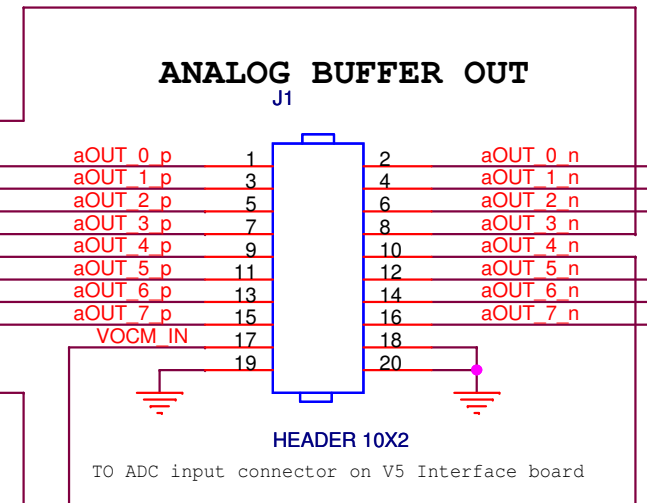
ANALOG BUFFER OUT

J1

| Left net | Pin | Pin | Right net |
|---|---|---|---|
| aOUT_0_p | 1 | 2 | aOUT_0_n |
| aOUT_1_p | 3 | 4 | aOUT_1_n |
| aOUT_2_p | 5 | 6 | aOUT_2_n |
| aOUT_3_p | 7 | 8 | aOUT_3_n |
| aOUT_4_p | 9 | 10 | aOUT_4_n |
| aOUT_5_p | 11 | 12 | aOUT_5_n |
| aOUT_6_p | 13 | 14 | aOUT_6_n |
| aOUT_7_p | 15 | 16 | aOUT_7_n |
| VOCM_IN | 17 | 18 | |
| | 19 | 20 | |

HEADER 10X2

TO ADC input connector on V5 Interface board